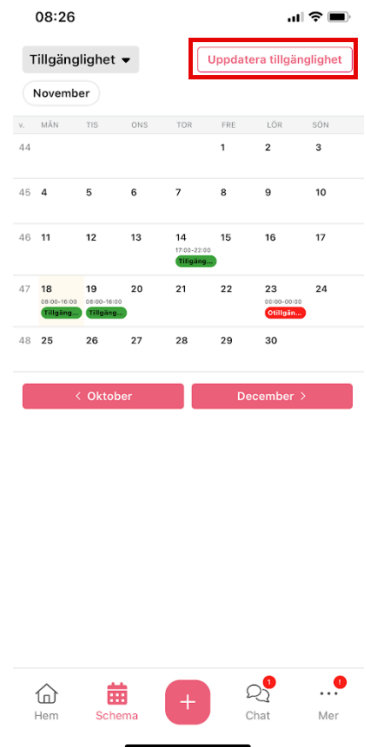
08:26

Tillgänglighet

Uppdatera tillgänglighet

November

| v. | MÅN | TIS | ONS | TOR | FRE | LÖR | SÖN |
|---|---|---|---|---|---|---|---|
| 44 | | | | | 1 | 2 | 3 |
| 45 | 4 | 5 | 6 | 7 | 8 | 9 | 10 |
| 46 | 11 | 12 | 13 | 14 17:00–22:00 Tillgäng... | 15 | 16 | 17 |
| 47 | 18 08:00–16:00 Tillgäng... | 19 08:00–16:00 Tillgäng... | 20 | 21 | 22 | 23 00:00–00:00 Otillgän... | 24 |
| 48 | 25 | 26 | 27 | 28 | 29 | 30 | |

< Oktober

December >

Hem

Schema

+

1

Chat

1

Mer